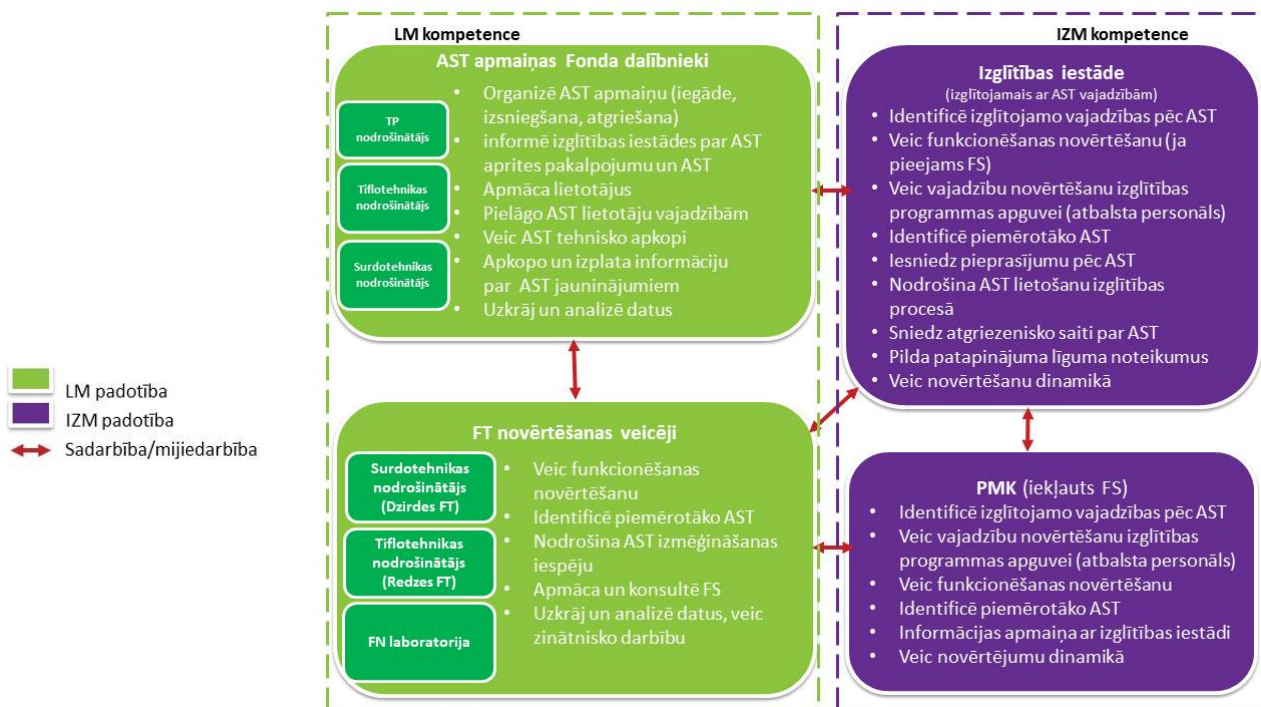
LM kompetence

IZM kompetence

AST apmaiņas Fonda dalībnieki

TP nodrošinātājs

Tiflotehnikas nodrošinātājs

Surdotehnikas nodrošinātājs

- Organizē AST apmaiņu (iegāde, izsniegšana, atgriešana)
- informē izglītības iestādes par AST aprites pakalpojumu un AST
- Apmāca lietotājus
- Pielāgo AST lietotāju vajadzībām
- Veic AST tehnisko apkopi
- Apkopo un izplata informāciju par AST jauninājumiem
- Uzkrāj un analizē datus

Izglītības iestāde
(izglītojamais ar AST vajadzībām)

- Identificē izglītojamo vajadzības pēc AST
- Veic funkcionēšanas novērtēšanu (ja pieejams FS)
- Veic vajadzību novērtēšanu izglītības programmas apguvei (atbalsta personāls)
- Identificē piemērotāko AST
- Iesniedz pieprasījumu pēc AST
- Nodrošina AST lietošanu izglītības procesā
- Sniedz atgriezenisko saiti par AST
- Pilda patapinājuma līguma noteikumus
- Veic novērtēšanu dinamikā

LM padotība
IZM padotība
Sadarbība/mijiedarbība

FT novērtēšanas veicēji

Surdotehnikas nodrošinātājs (Dzirdes FT)

Tiflotehnikas nodrošinātājs (Redzes FT)

FN laboratorija

- Veic funkcionēšanas novērtēšanu
- Identificē piemērotāko AST
- Nodrošina AST izmēģināšanas iespēju
- Apmāca un konsultē FS
- Uzkrāj un analizē datus, veic zinātnisko darbību

PMK (iekļauts FS)

- Identificē izglītojamo vajadzības pēc AST
- Veic vajadzību novērtēšanu izglītības programmas apguvei (atbalsta personāls)
- Veic funkcionēšanas novērtēšanu
- Identificē piemērotāko AST
- Informācijas apmaiņa ar izglītības iestādi
- Veic novērtējumu dinamikā